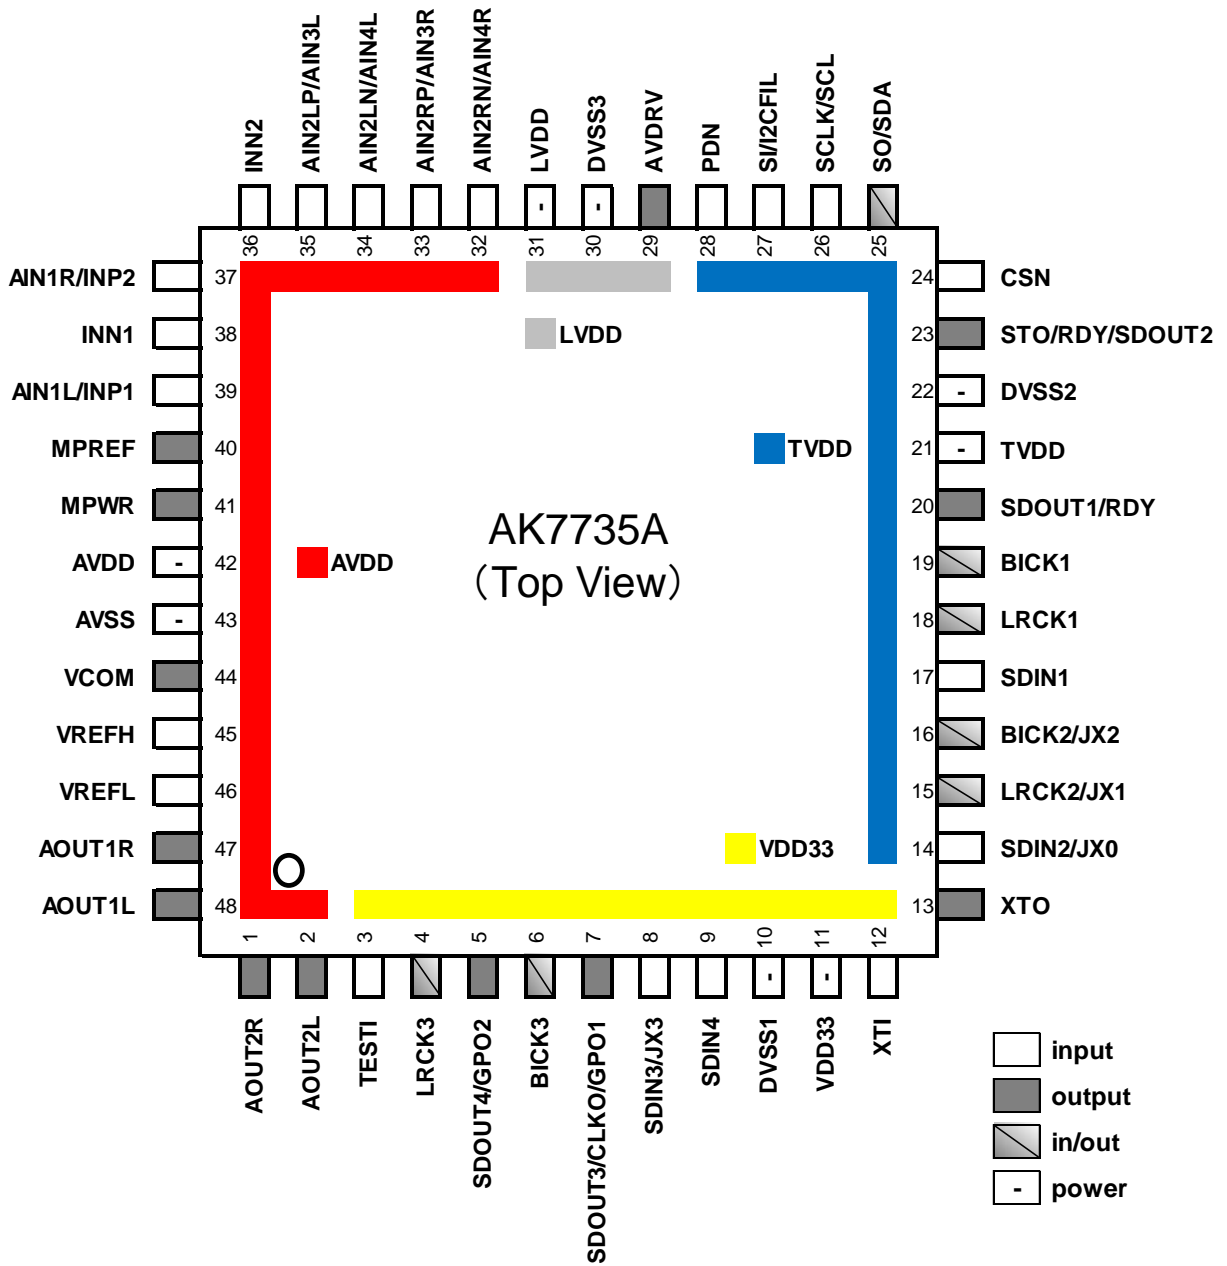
INN2 AIN2LP/AIN3L AIN2LN/AIN4L AIN2RP/AIN3R AIN2RN/AIN4R LVDD DVSS3 AVDRV PDN SI/I2CFIL SCLK/SCL SO/SDA

- -

36 35 34 33 32 31 30 29 28 27 26 25

AIN1R/INP2 37
INN1 38
AIN1L/INP1 39
MPREF 40
MPWR 41
AVDD - 42
AVSS - 43
VCOM 44
VREFH 45
VREFL 46
AOUT1R 47
AOUT1L 48

24 CSN
23 STO/RDY/SDOUT2
22 - DVSS2
21 - TVDD
20 SDOUT1/RDY
19 BICK1
18 LRCK1
17 SDIN1
16 BICK2/JX2
15 LRCK2/JX1
14 SDIN2/JX0
13 XTO

LVDD

TVDD

AK7735A
(Top View)

AVDD

VDD33

1 2 3 4 5 6 7 8 9 10 11 12

- -

AOUT2R AOUT2L TESTI LRCK3 SDOUT4/GPO2 BICK3 SDOUT3/CLKO/GPO1 SDIN3/JX3 SDIN4 DVSS1 VDD33 XTI

input
output
in/out
- power